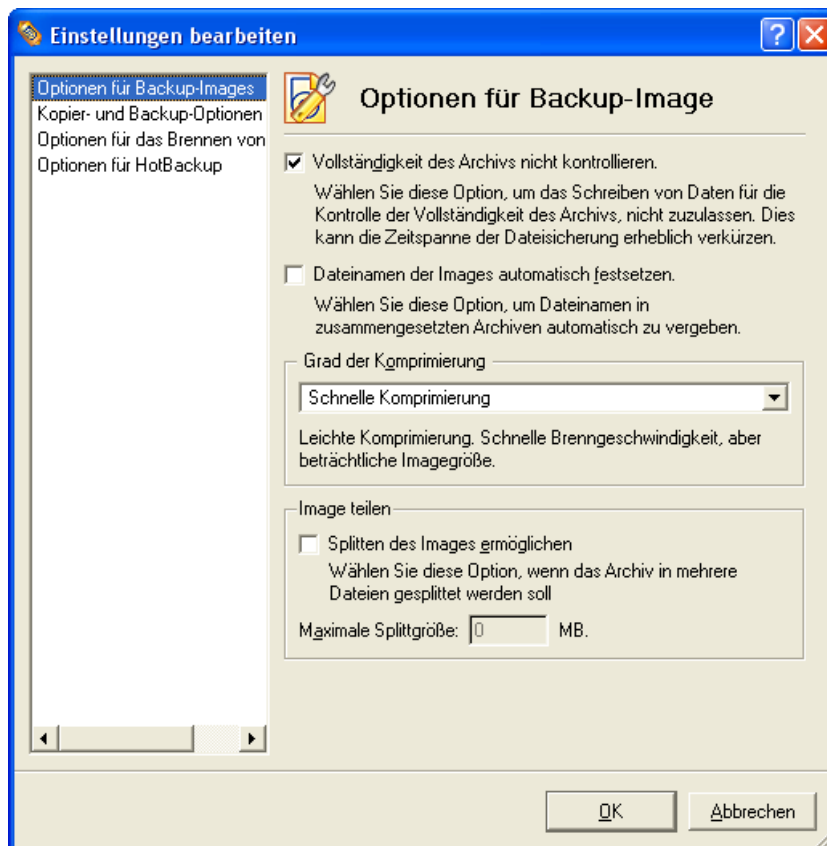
Einstellungen bearbeiten

Optionen für Backup-Images
Kopier- und Backup-Optionen
Optionen für das Brennen von
Optionen für HotBackup

Optionen für Backup-Image

Vollständigkeit des Archivs nicht kontrollieren.

Wählen Sie diese Option, um das Schreiben von Daten für die Kontrolle der Vollständigkeit des Archivs, nicht zuzulassen. Dies kann die Zeitspanne der Dateisicherung erheblich verkürzen.

Dateinamen der Images automatisch festsetzen.

Wählen Sie diese Option, um Dateinamen in zusammengesetzten Archiven automatisch zu vergeben.

Grad der Komprimierung

Schnelle Komprimierung

Leichte Komprimierung. Schnelle Brenngeschwindigkeit, aber beträchtliche Imagegröße.

Image teilen

Splitten des Images ermöglichen

Wählen Sie diese Option, wenn das Archiv in mehrere Dateien gesplittet werden soll

Maximale Splittgröße: 0 MB.

OK

Abbrechen